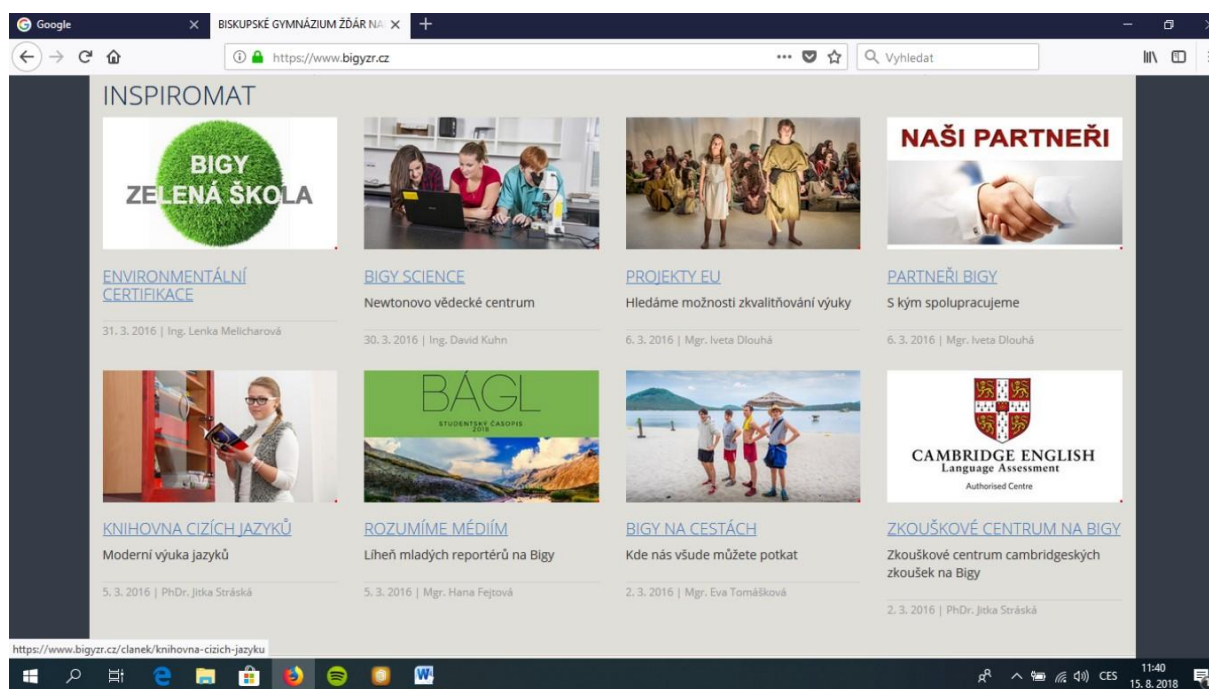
Google

BISKUPSKÉ GYMNÁZIUM ŽĎÁR NA

https://www.bigyzr.cz

Vyhledat

INSPIROMAT

BIGY ZELENÁ ŠKOLA

ENVIRONMENTÁLNÍ CERTIFIKACE

31. 3. 2016 | Ing. Lenka Melicharová

BIGY SCIENCE

Newtonovo vědecké centrum

30. 3. 2016 | Ing. David Kuhn

PROJEKTY EU

Hledáme možnosti zkvalitňování výuky

6. 3. 2016 | Mgr. Iveta Dlouhá

NAŠI PARTNEŘI

PARTNEŘI BIGY

S kým spolupracujeme

6. 3. 2016 | Mgr. Iveta Dlouhá

KNIHOVNA CIZÍCH JAZYKŮ

Moderní výuka jazyků

5. 3. 2016 | PhDr. Jitka Stráská

BÁGL

STUDENTSKÝ ČASOPIS 2016

ROZUMÍME MÉDIÍM

Líheň mladých reportérů na Bigy

5. 3. 2016 | Mgr. Hana Fejtová

BIGY NA CESTÁCH

Kde nás všude můžete potkat

2. 3. 2016 | Mgr. Eva Tomášková

CAMBRIDGE ENGLISH
Language Assessment
Authorised Centre

ZKOUŠKOVÉ CENTRUM NA BIGY

Zkouškové centrum cambridgeských zkoušek na Bigy

2. 3. 2016 | PhDr. Jitka Stráská

https://www.bigyzr.cz/clanek/knihovna-cizich-jazyku

CES

11:40
15. 8. 2018